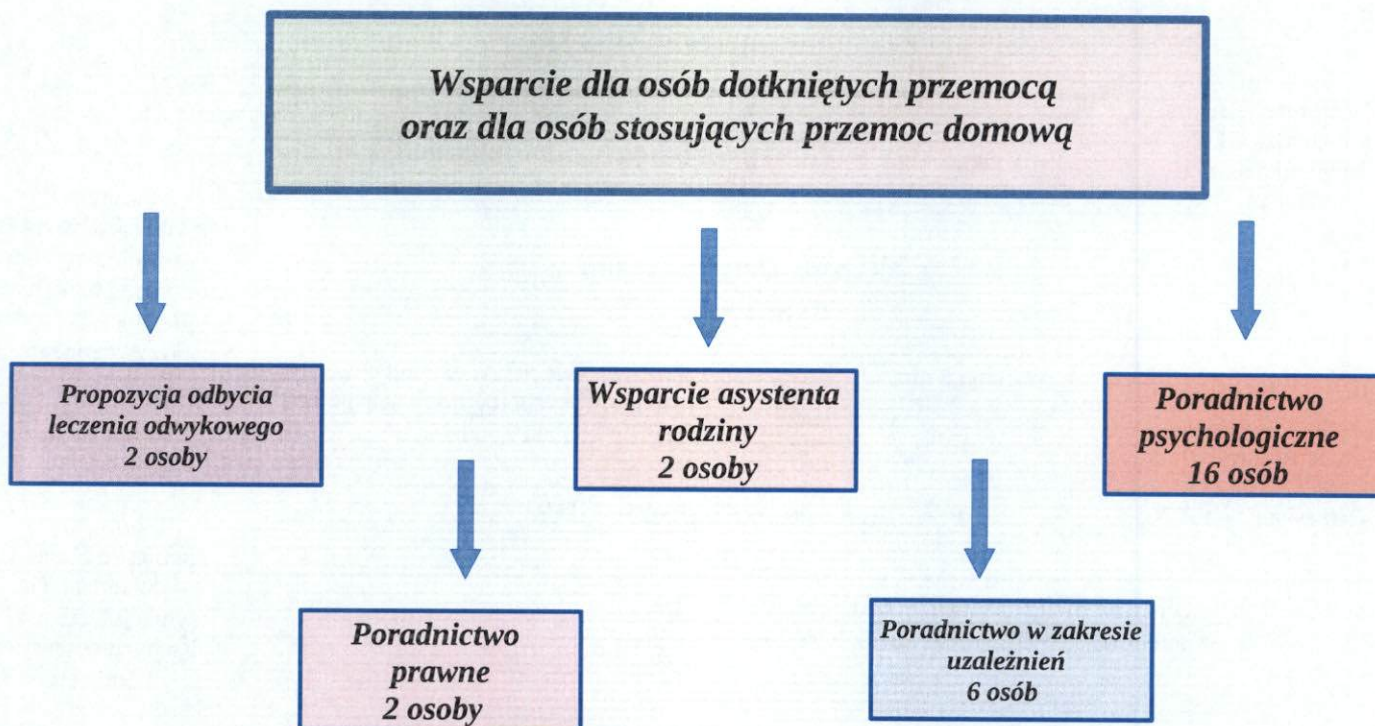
Wsparcie dla osób dotkniętych przemocą oraz dla osób stosujących przemoc domową

Propozycja odbycia leczenia odwykowego
2 osoby

Wsparcie asystenta rodziny
2 osoby

Poradnictwo psychologiczne
16 osób

Poradnictwo prawne
2 osoby

Poradnictwo w zakresie uzależnień
6 osób